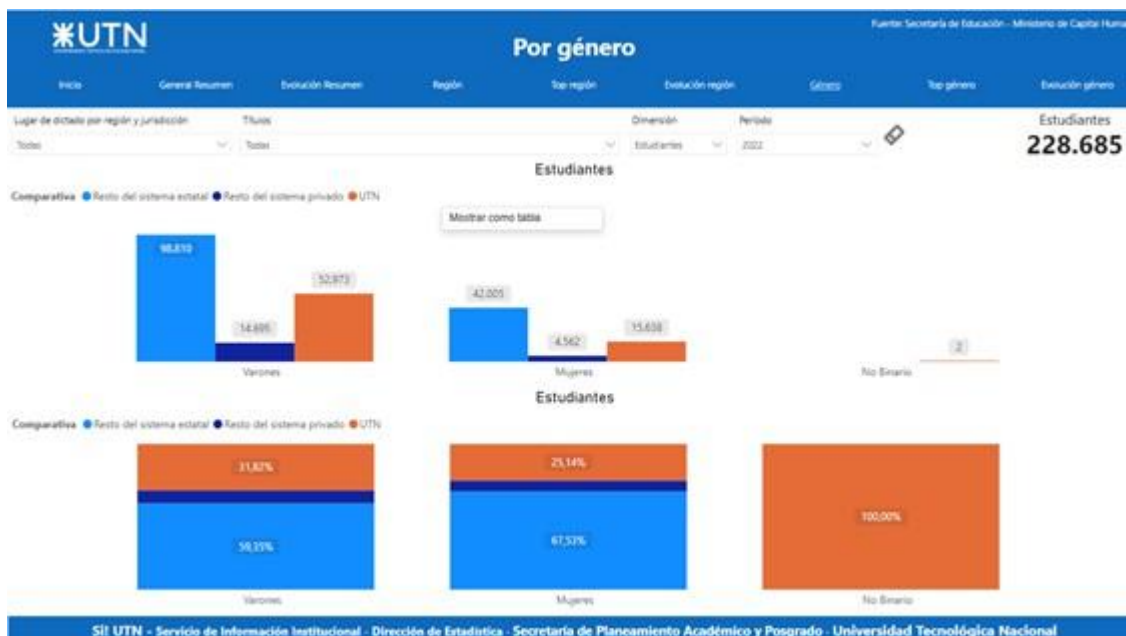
UTN

Por género

Fuente: Secretaría de Educación - Ministerio de Capital Huma

Inicio | General Resumen | Evolución Resumen | Región | Top región | Evolución región | Género | Top género | Evolución género

Lugar de dictado por región y jurisdicción
Todas

Títulos
Todos

Dimensión
Estudiantes

Período
2022

Estudiantes
228.685

Estudiantes

Comparativa ● Resto del sistema estatal ● Resto del sistema privado ● UTN

Mostrar como tabla

98.810
14.695
52.973
Varones

42.005
4.562
15.638
Mujeres

2
No Binario

Estudiantes

Comparativa ● Resto del sistema estatal ● Resto del sistema privado ● UTN

31,82%
59,35%
Varones

25,14%
67,53%
Mujeres

100,00%
No Binario

SI! UTN - Servicio de Información Institucional - Dirección de Estadística - Secretaría de Planeamiento Académico y Posgrado - Universidad Tecnológica Nacional